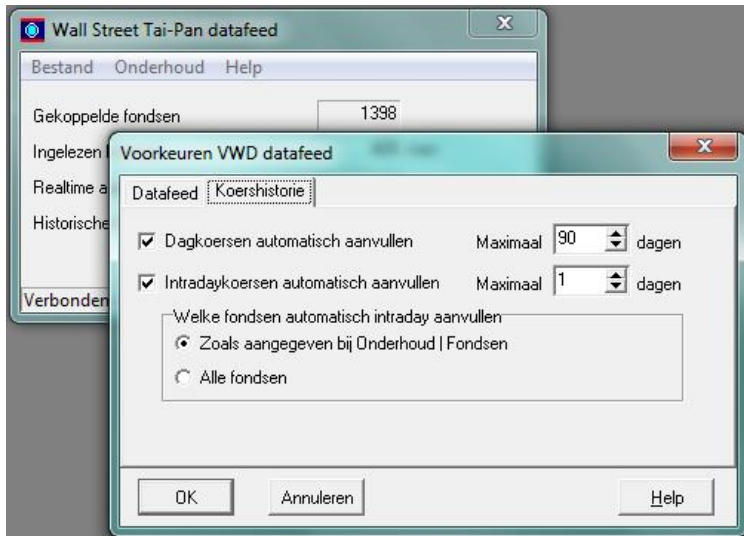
Wall Street Tai-Pan datafeed

Bestand Onderhoud Help

Gekoppelde fondsen 1398

Ingelezen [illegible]

Realtime a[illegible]

Historische

Verbonden

Voorkeuren VWD datafeed

Datafeed Koershistorie

☑ Dagkoersen automatisch aanvullen Maximaal 90 dagen

☑ Intradaykoersen automatisch aanvullen Maximaal 1 dagen

Welke fondsen automatisch intraday aanvullen

◉ Zoals aangegeven bij Onderhoud | Fondsen

○ Alle fondsen

OK Annuleren Help